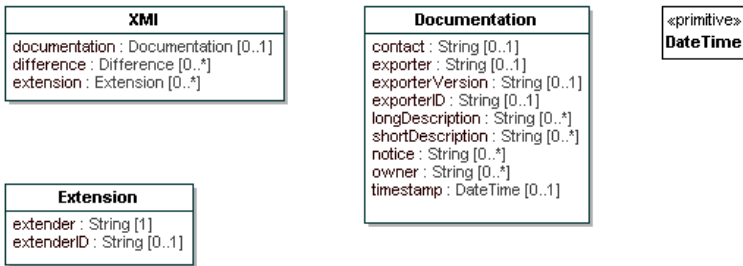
XMI

documentation : Documentation [0..1]
difference : Difference [0..*]
extension : Extension [0..*]

Documentation

contact : String [0..1]
exporter : String [0..1]
exporterVersion : String [0..1]
exporterID : String [0..1]
longDescription : String [0..*]
shortDescription : String [0..*]
notice : String [0..*]
owner : String [0..*]
timestamp : DateTime [0..1]

«primitive»
DateTime

Extension

extender : String [1]
extenderID : String [0..1]